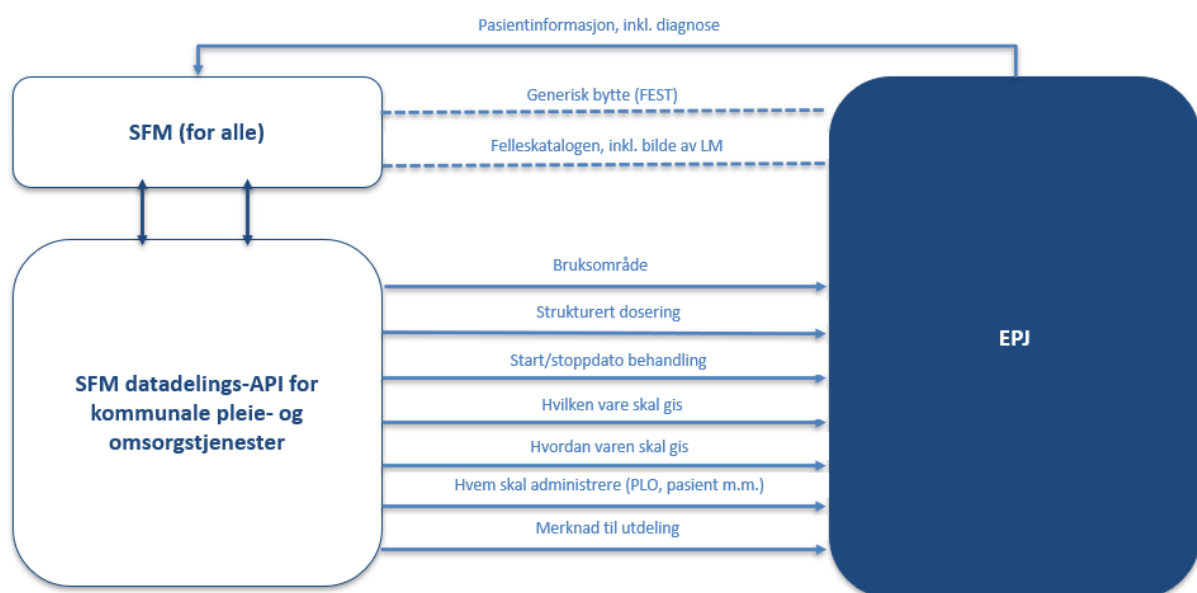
Pasientinformasjon, inkl. diagnose

SFM (for alle)

Generisk bytte (FEST)

Felleskatalogen, inkl. bilde av LM

EPJ

SFM datadelings-API for kommunale pleie- og omsorgstjenester

Bruksområde

Strukturert dosering

Start/stoppdato behandling

Hvilken vare skal gis

Hvordan varen skal gis

Hvem skal administrere (PLO, pasient m.m.)

Merknad til utdeling